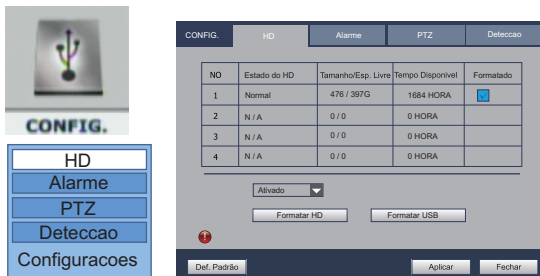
CONFIG.

HD
Alarme
PTZ
Deteccao
Configuracoes

CONFIG. HD Alarme PTZ Deteccao

| NO | Estado do HD | Tamanho/Esp. Livre | Tempo Disponivel | Formatado |
|---|---|---|---|---|
| 1 | Normal | 476 / 397G | 1684 HORA | ✓ |
| 2 | N / A | 0 / 0 | 0 HORA | |
| 3 | N / A | 0 / 0 | 0 HORA | |
| 4 | N / A | 0 / 0 | 0 HORA | |

Ativado

Formatar HD Formatar USB

Def. Padrão Aplicar Fechar